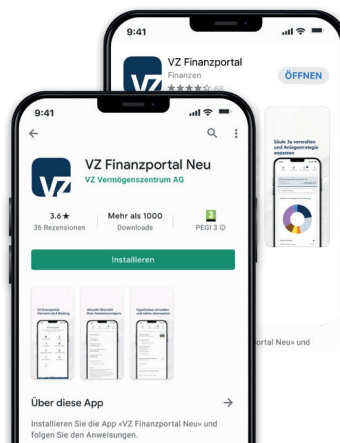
9:41

VZ Finanzportal
Finanzen
ÖFFNEN

Säule 3a verwalten und Anlagestrategie anpassen

ortal Neu» und

9:41

VZ Finanzportal Neu
VZ Vermögenszentrum AG

3.6★
36 Rezensionen

Mehr als 1000
Downloads

PEGI 3

Installieren

Über diese App

Installieren Sie die App «VZ Finanzportal Neu» und folgen Sie den Anweisungen.